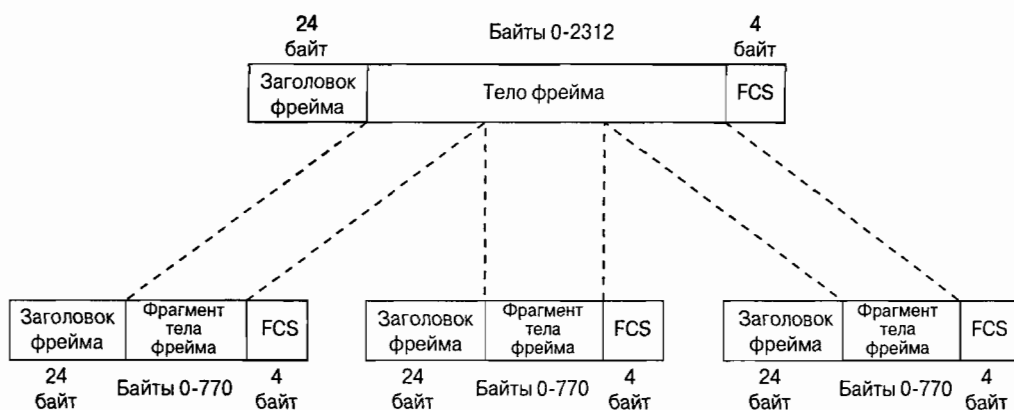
24 байт

Байты 0-2312

4 байт

Заголовок фрейма

Тело фрейма

FCS

Заголовок фрейма

Фрагмент тела фрейма

FCS

24 байт

Байты 0-770

4 байт

Заголовок фрейма

Фрагмент тела фрейма

FCS

24 байт

Байты 0-770

4 байт

Заголовок фрейма

Фрагмент тела фрейма

FCS

24 байт

Байты 0-770

4 байт